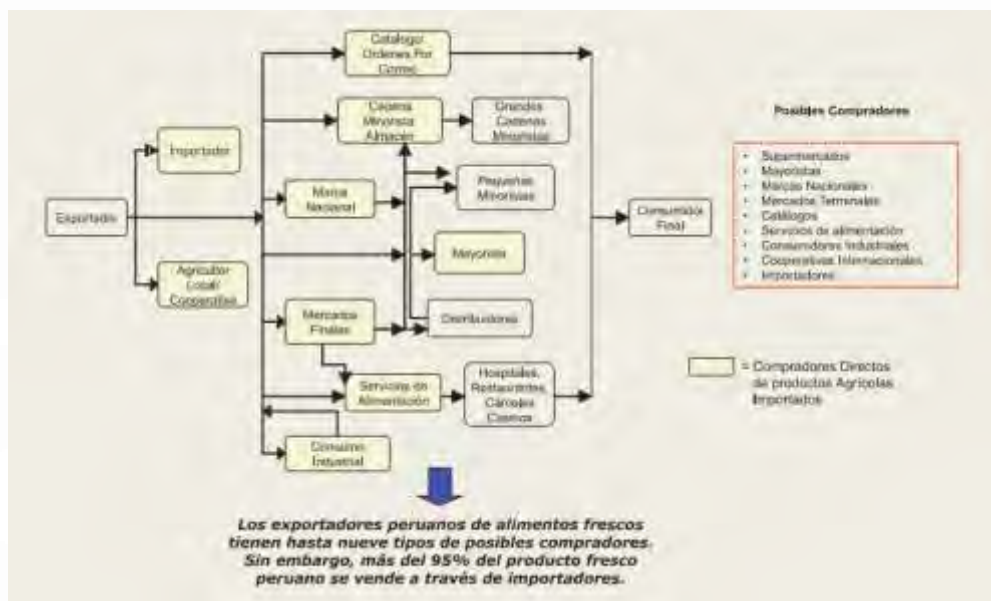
Catalogo Ordenes Por Correo

Cadena Minorista Almacen

Grandes Cadenas Minoristas

Importador

Marca Nacional

Pequeñas Minoristas

Exportador

Consumidor Final

Mayorista

Agricultor Local/ Cooperativa

Mercados Finales

Distribuidores

Servicios de Alimentación

Hospitales, Restaurantes, Cárceles Casinos

Consumo Industrial

Posibles Compradores

- Supermercados
- Mayoristas
- Marcas Nacionales
- Mercados Terminales
- Catálogos
- Servicios de alimentación
- Consumidores Industriales
- Cooperativas Internacionales
- Importadores

= Compradores Directos de productos Agrícolas Importados

Los exportadores peruanos de alimentos frescos tienen hasta nueve tipos de posibles compradores. Sin embargo, más del 95% del producto fresco peruano se vende a través de importadores.